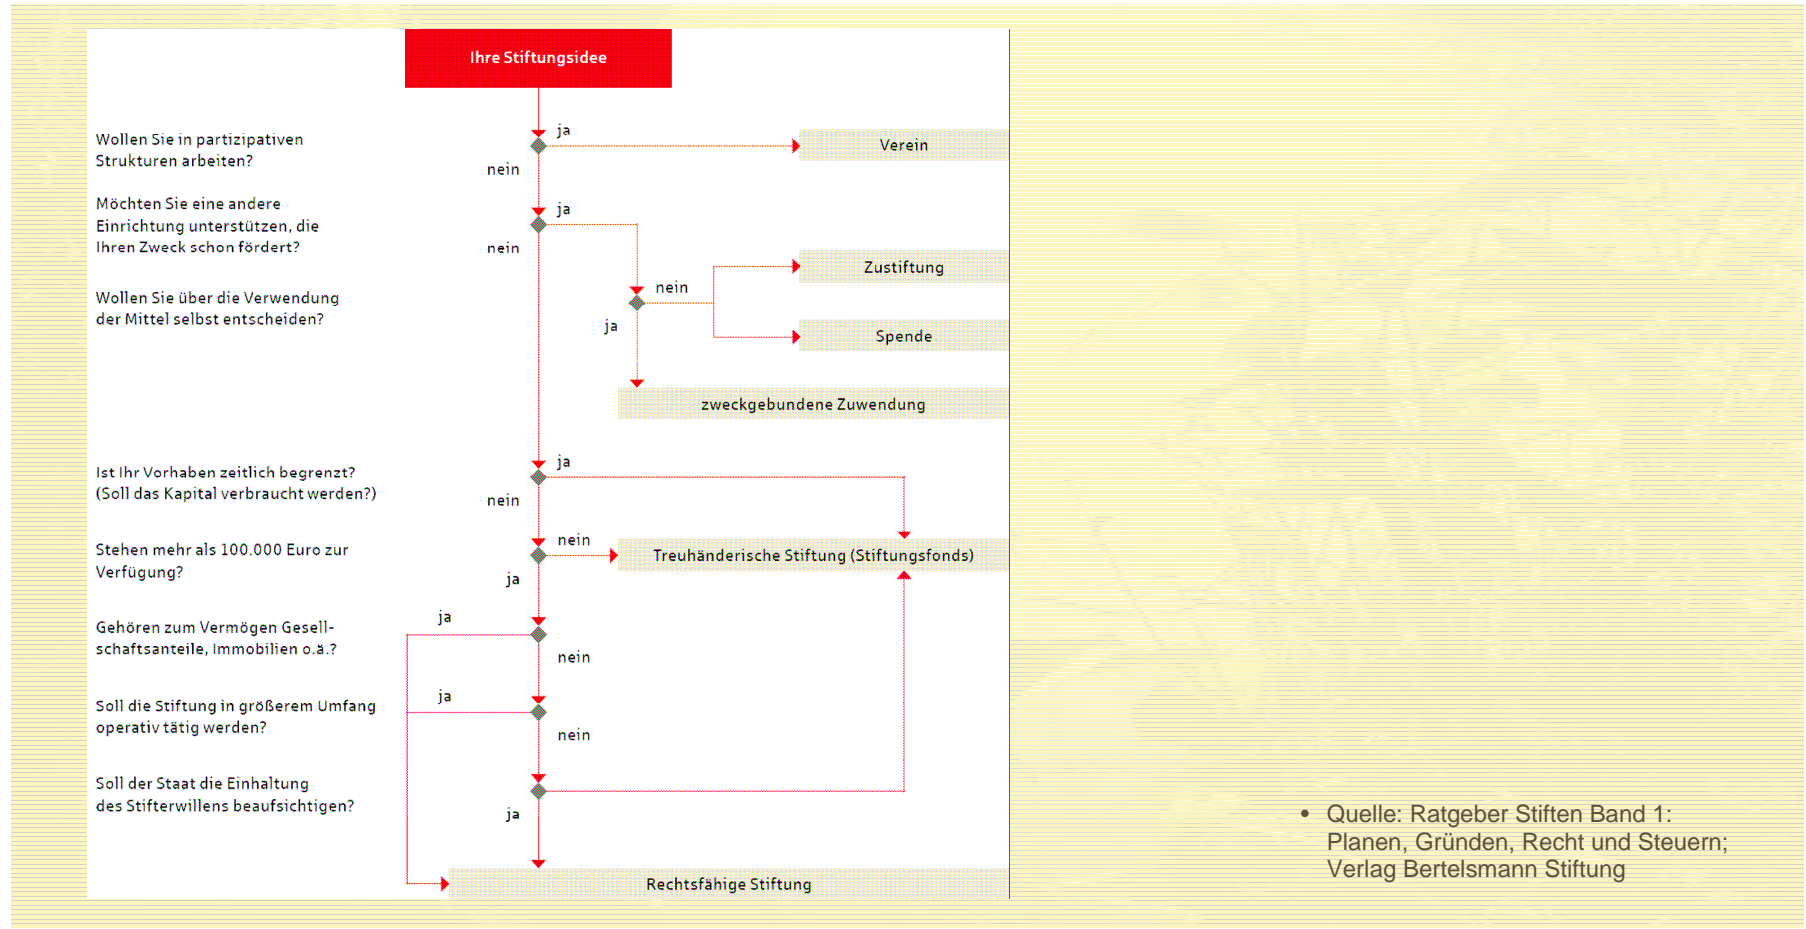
Ihre Stiftungsidee

Wollen Sie in partizipativen Strukturen arbeiten?

ja

Verein

nein

Möchten Sie eine andere Einrichtung unterstützen, die Ihren Zweck schon fördert?

ja

nein

Zustiftung

nein

Wollen Sie über die Verwendung der Mittel selbst entscheiden?

ja

Spende

zweckgebundene Zuwendung

Ist Ihr Vorhaben zeitlich begrenzt? (Soll das Kapital verbraucht werden?)

ja

nein

Stehen mehr als 100.000 Euro zur Verfügung?

nein

Treuhänderische Stiftung (Stiftungsfonds)

ja

Gehören zum Vermögen Gesellschaftsanteile, Immobilien o.ä.?

ja

nein

Soll die Stiftung in größerem Umfang operativ tätig werden?

ja

nein

Soll der Staat die Einhaltung des Stifterwillens beaufsichtigen?

ja

Rechtsfähige Stiftung

• Quelle: Ratgeber Stiften Band 1: Planen, Gründen, Recht und Steuern; Verlag Bertelsmann Stiftung